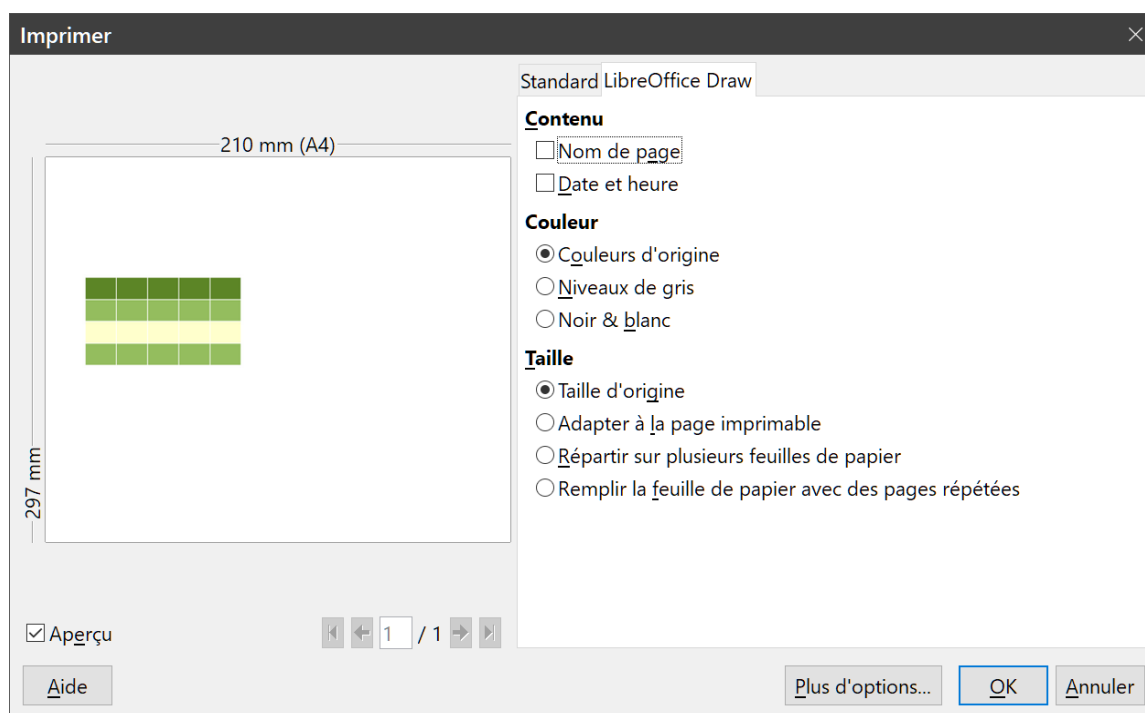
Imprimer

Standard LibreOffice Draw

210 mm (A4)

297 mm

Contenu
Nom de page
Date et heure

Couleur
Couleurs d'origine
Niveaux de gris
Noir & blanc

Taille
Taille d'origine
Adapter à la page imprimable
Répartir sur plusieurs feuilles de papier
Remplir la feuille de papier avec des pages répétées

Aperçu

1 / 1

Aide

Plus d'options...

OK

Annuler